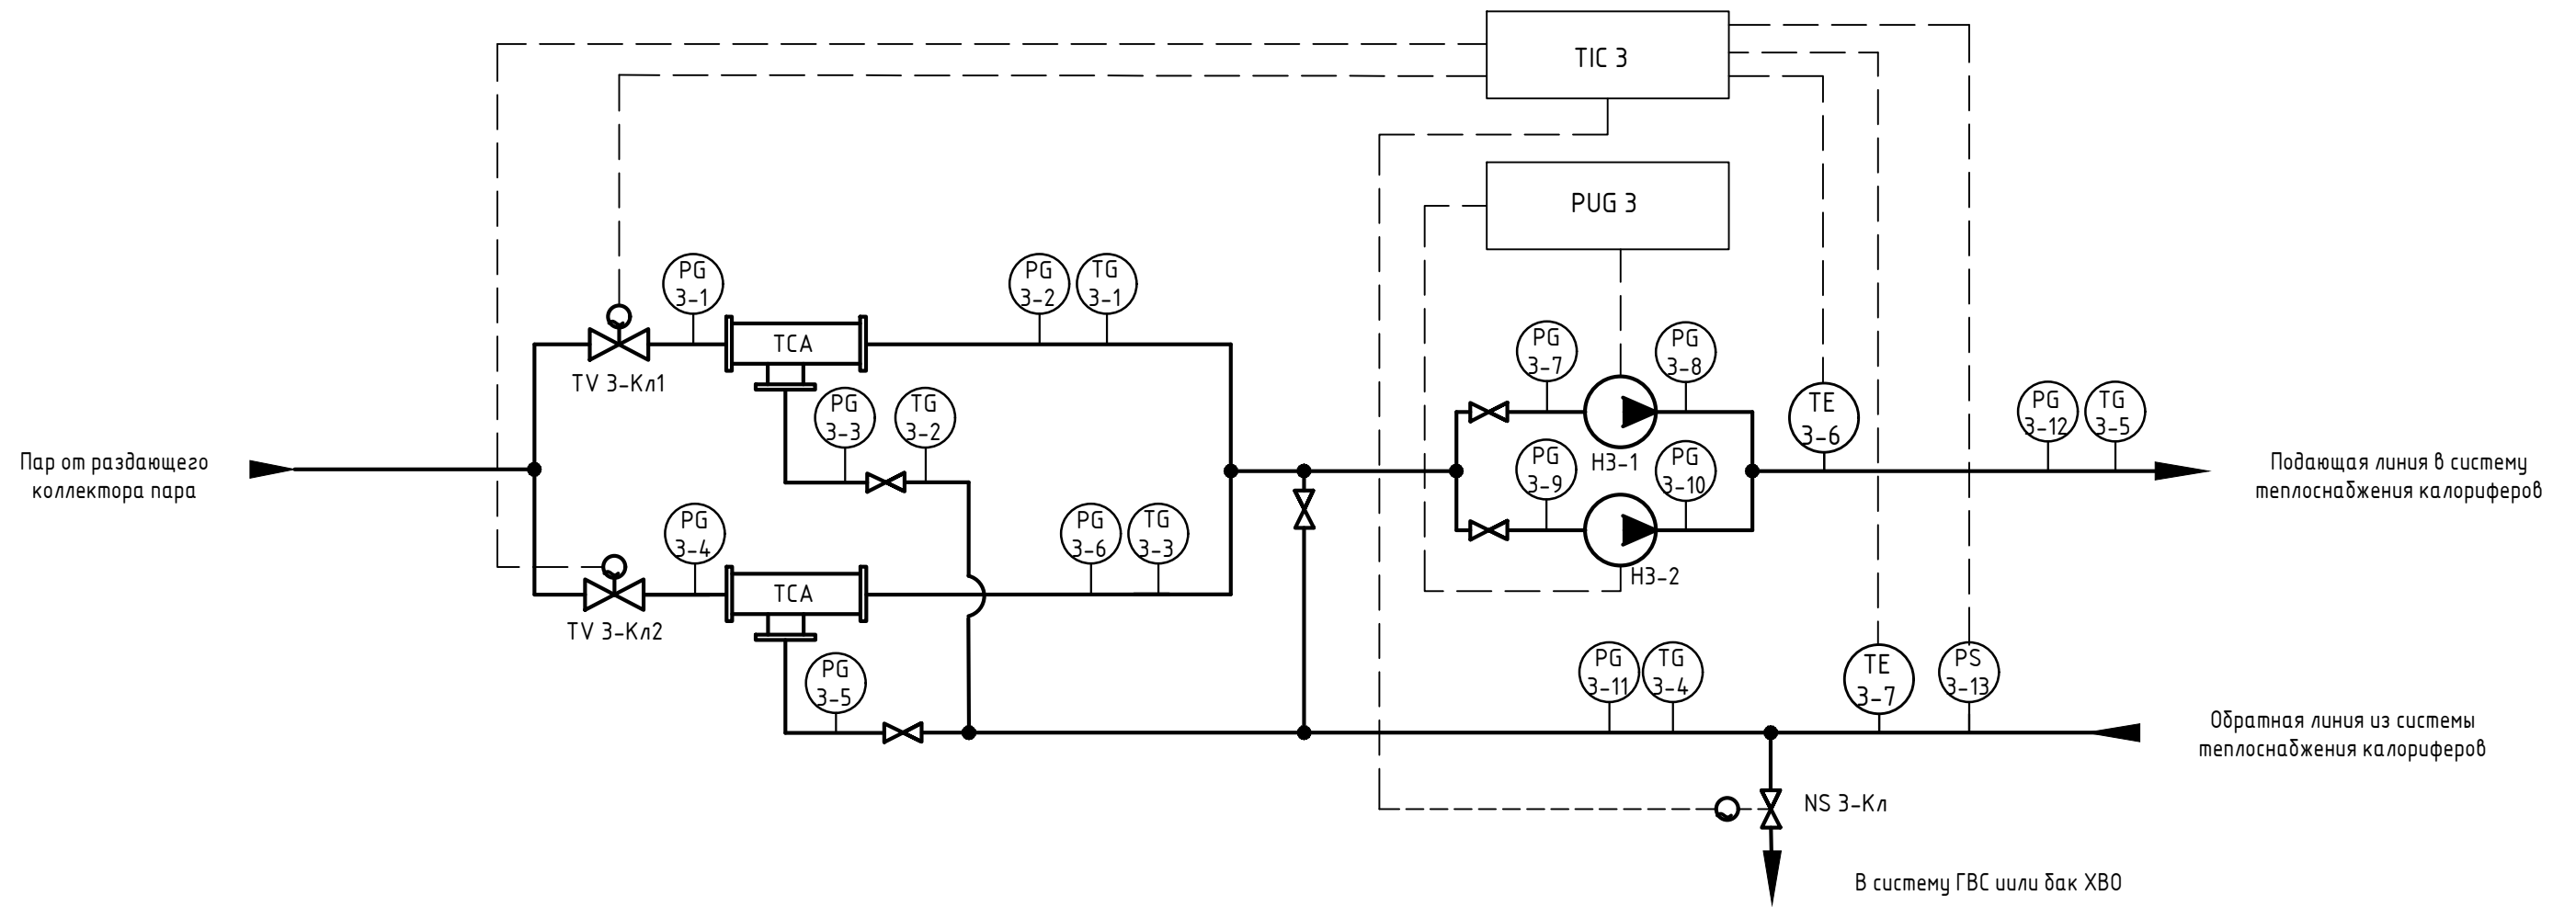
TIC 3

PUG 3

PG 3-1

PG 3-2

TG 3-1

TCA

TV 3-Кл1

PG 3-3

TG 3-2

PG 3-7

PG 3-8

TE 3-6

PG 3-12

TG 3-5

Пар от раздающего коллектора пара

Н3-1

PG 3-9

PG 3-10

Подающая линия в систему теплоснабжения калориферов

PG 3-4

PG 3-6

TG 3-3

TCA

TV 3-Кл2

Н3-2

PG 3-5

PG 3-11

TG 3-4

TE 3-7

PS 3-13

Обратная линия из системы теплоснабжения калориферов

NS 3-Кл

В систему ГВС иили бак ХВО